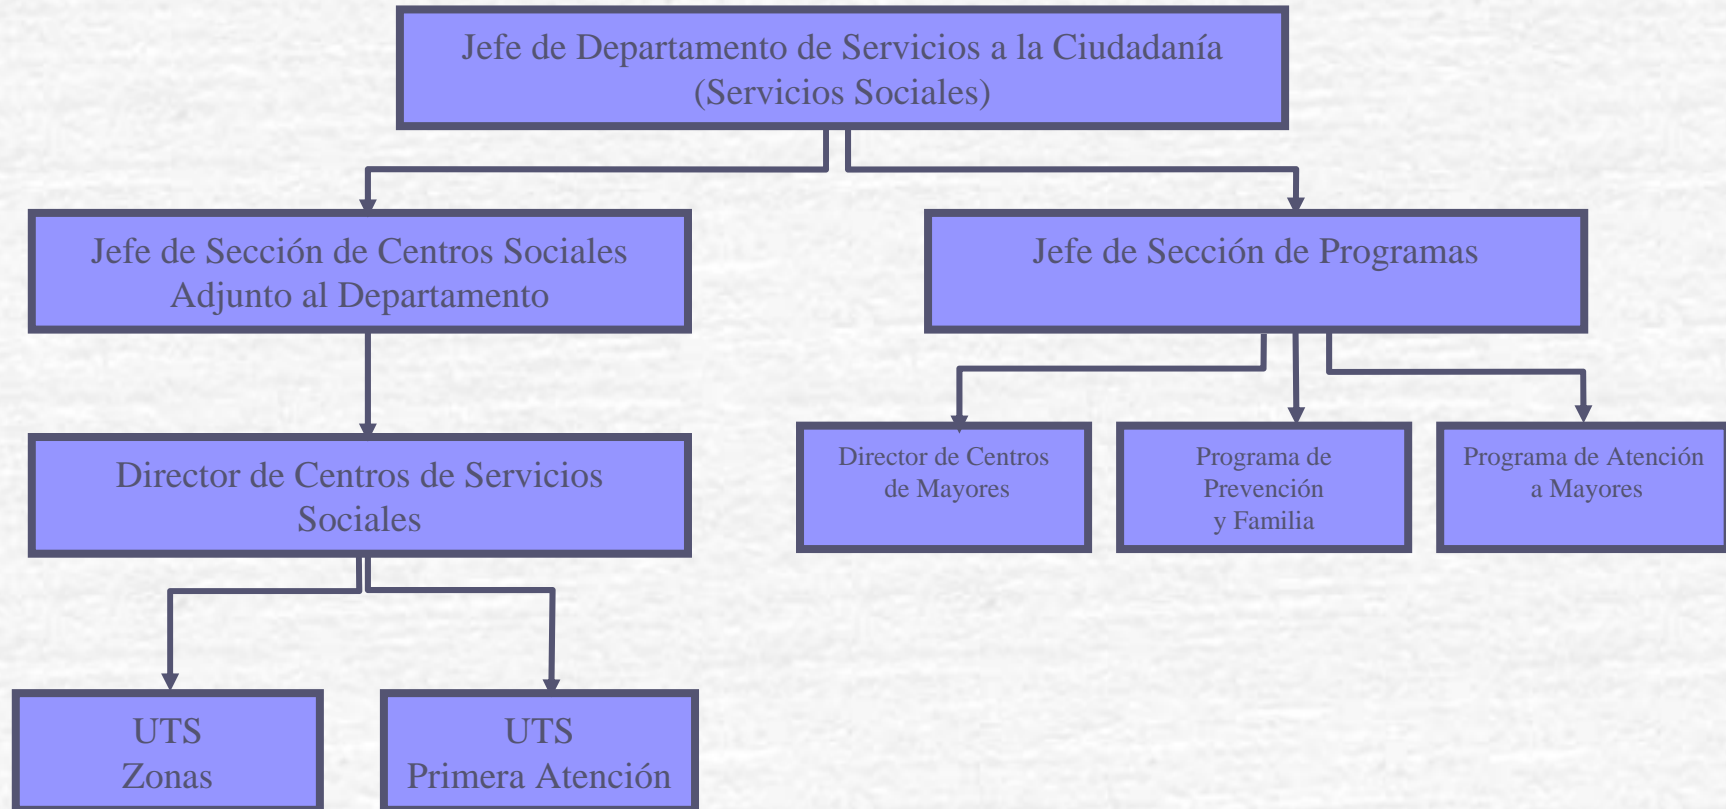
Jefe de Departamento de Servicios a la Ciudadanía (Servicios Sociales)

Jefe de Sección de Centros Sociales Adjunto al Departamento

Jefe de Sección de Programas

Director de Centros de Servicios Sociales

Director de Centros de Mayores

Programa de Prevención y Familia

Programa de Atención a Mayores

UTS Zonas

UTS Primera Atención